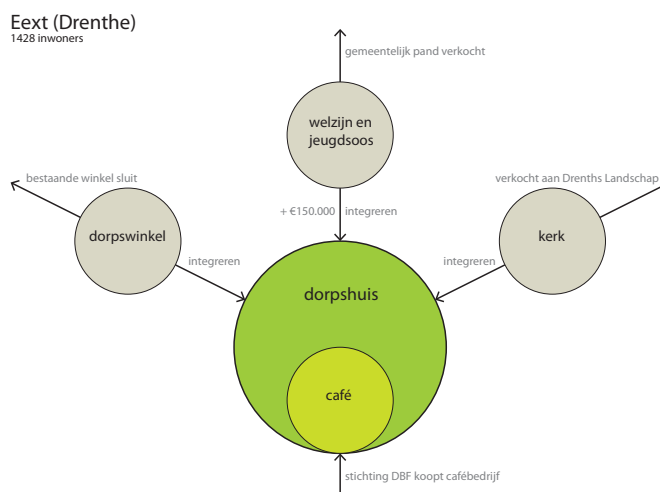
Eext (Drenthe)
1428 inwoners

gemeentelijk pand verkocht

welzijn en jeugdsoos

bestaande winkel sluit

verkocht aan Drenths Landschap

dorpswinkel

+ €150.000

integreren

kerk

integreren

integreren

dorpshuis

café

stichting DBF koopt cafébedrijf